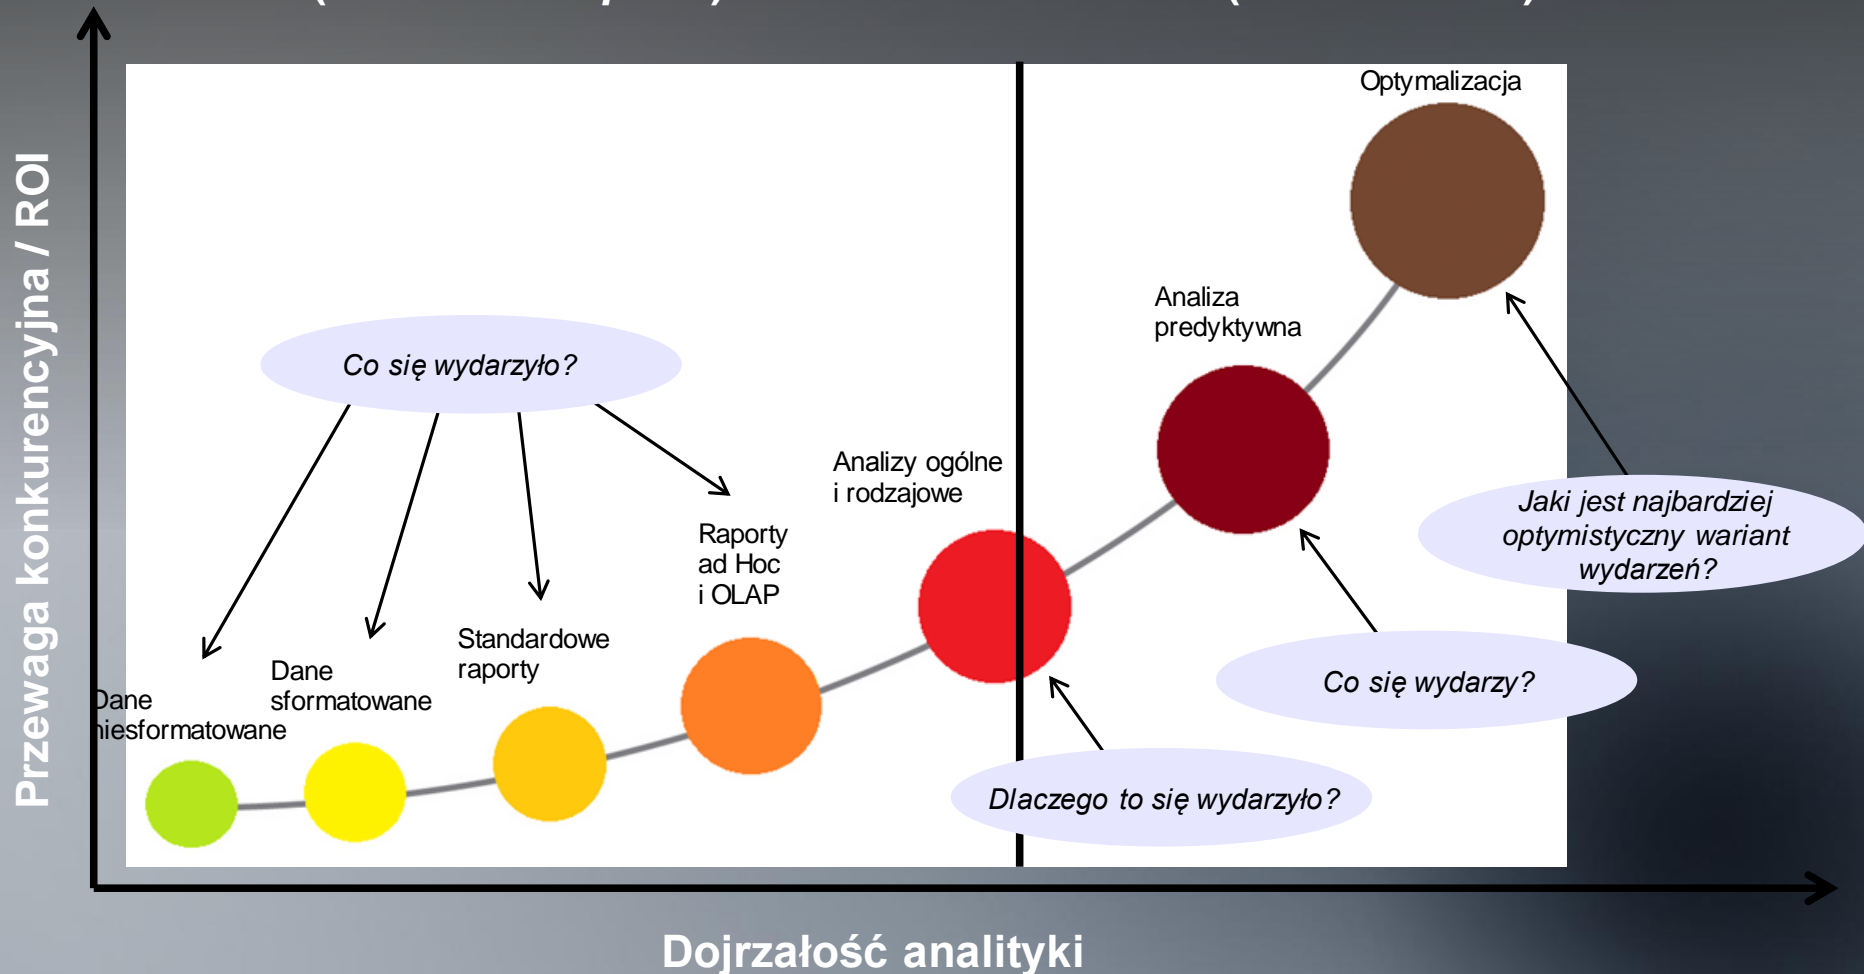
Przewaga konkurencyjna / ROI

Optymalizacja

Analiza predyktywna

Co się wydarzyło?

Analizy ogólne i rodzajowe

Raporty ad Hoc i OLAP

Standardowe raporty

Dane sformatowane

Dane niesformatowane

Jaki jest najbardziej optymistyczny wariant wydarzeń?

Co się wydarzy?

Dlaczego to się wydarzyło?

Dojrzałość analityki